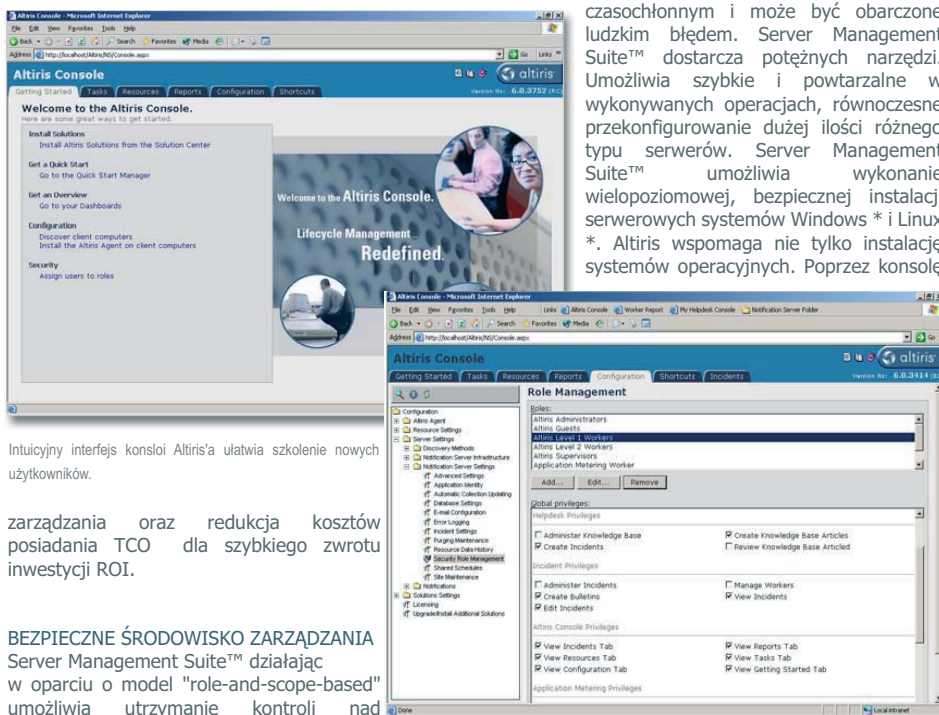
Altiris Console - Microsoft Internet Explorer
File Edit View Favorites Tools Help
Back Search Favorites Media
Address http://localhost/Altiris/NS/Console.aspx Go Links
Altiris Console altiris
Getting Started Tasks Resources Reports Configuration Shortcuts
Version No: 6.0.3752
Welcome to the Altiris Console.
Here are some great ways to get started.
Install Solutions
Install Altiris Solutions from the Solution Center
Get a Quick Start
Go to the Quick Start Manager
Get an Overview
Go to your Dashboards
Configuration
Discover client computers
Install the Altiris Agent on client computers
Security
Assign users to roles
Welcome to the Altiris Console.
Lifecycle Management
Redefined

Intuicyjny interfejs konsoli Altiris'a ułatwia szkolenie nowych użytkowników.

zarządzania oraz redukcja kosztów posiadania TCO dla szybkiego zwrotu inwestycji ROI.

BEZPIECZNE ŚRODOWISKO ZARZĄDZANIA
Server Management Suite™ działając w oparciu o model "role-and-scope-based" umożliwia utrzymanie kontroli nad

czasochłonnym i może być obarczone ludzkim błędem. Server Management Suite™ dostarcza potężnych narzędzi. Umożliwia szybkie i powtarzalne w wykonywanych operacjach, równoczesne przekonfigurowanie dużej ilości różnego typu serwerów. Server Management Suite™ umożliwia wykonanie wielopoziomowej, bezpiecznej instalacj serwerowych systemów Windows * i Linux *. Altiris wspomaga nie tylko instalację systemów operacyjnych. Poprzez konsolę

Altiris Console - Microsoft Internet Explorer
File Edit View Favorites Tools Help Links Altiris Console Worker Report My Helpdesk Console Notification Server Folder
Back Search Favorites Media
Address http://localhost/Altiris/NS/Console.aspx Go
Altiris Console altiris
Getting Started Tasks Resources Reports Configuration Shortcuts Incidents
Version No: 6.0.3414
Configuration
Altiris Agent
Resource Settings
Server Settings
Discovery Methods
Notification Server Infrastructure
Notification Server Settings
Advanced Settings
Application Identity
Automatic Collection Updating
Database Settings
E-mail Configuration
Error Logging
Incident Settings
Purging Maintenance
Resource Data History
Security Role Management
Shared Schedules
Site Maintenance
Notifications
Solutions Settings
Licensing
Upgrade/Install Additional Solutions
Role Management
Roles:
Altiris Administrators
Altiris Guests
Altiris Level 1 Workers
Altiris Level 2 Workers
Altiris Supervisors
Application Metering Worker
Add... Edit... Remove
Global privileges:
Helpdesk Privileges
Administer Knowledge Base
Create Knowledge Base Articles
Create Incidents
Review Knowledge Base Articled
Incident Privileges
Administer Incidents
Manage Workers
Create Bulletins
View Incidents
Edit Incidents
Altiris Console Privileges
View Incidents Tab
View Reports Tab
View Resources Tab
View Tasks Tab
View Configuration Tab
View Getting Started Tab
Application Metering Privileges
Done
Local intranet